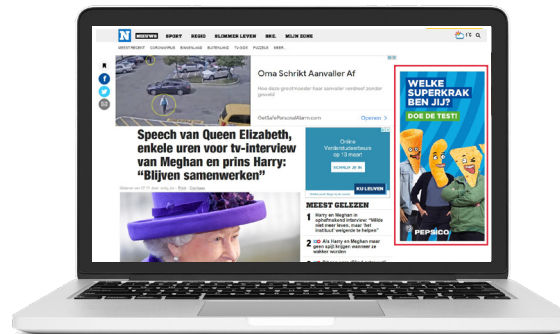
N NIEUWS SPORT REGIO SLIMMER LEVEN BKS. MIJN ZONE

MEEST RECENT CORONAVIRUS BINNENLAND BUITENLAND TV-GIDS PUZZELS MEER

Oma Schrikt Aanvaller Af

Hoe deze grootmoeder haar aanvaller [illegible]

GetSafePersonalAlarm.com Openen

Speech van Queen Elizabeth, enkele uren voor tv-interview van Meghan en prins Harry: "Blijven samenwerken"

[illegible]

Online Verkoopsessies op 13 maart

KU LEUVEN

MEEST GELEZEN

1 Harry en Meghan in ophefmakend interview: "Milde niet meer leven, maar het instituut weigerde te helpen"

2 Als Harry en Meghan meer geen spijt krijgen wanneer ze wakker worden

WELKE SUPERKRAK BEN JIJ?

DOE DE TEST!

PEPSICO